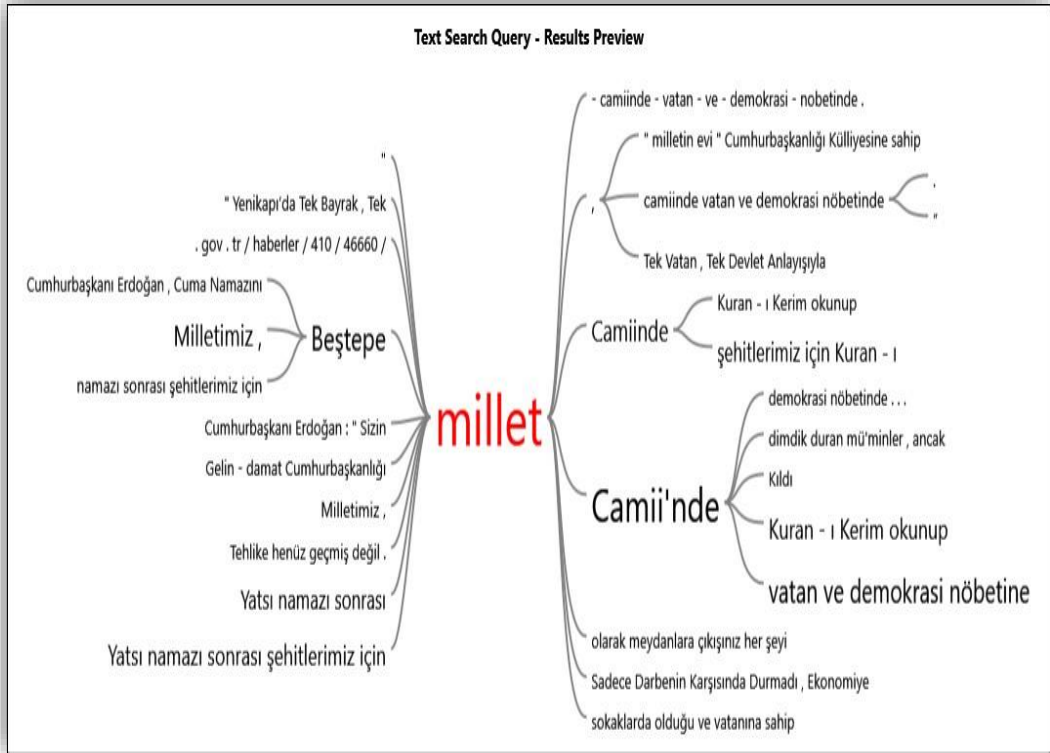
Text Search Query - Results Preview

"

" Yenikapı'da Tek Bayrak , Tek

. gov . tr / haberler / 410 / 46660 /

Cumhurbaşkanı Erdoğan , Cuma Namazını

Milletimiz ,

Beştepe

namazı sonrası şehitlerimiz için

Cumhurbaşkanı Erdoğan : " Sizin

Gelin - damat Cumhurbaşkanlığı

Milletimiz ,

Tehlike henüz geçmiş değil .

Yatsı namazı sonrası

Yatsı namazı sonrası şehitlerimiz için

millet

- camiinde - vatan - ve - demokrasi - nobetinde .

,

" milletin evi " Cumhurbaşkanlığı Külliyesine sahip

camiinde vatan ve demokrasi nöbetinde

.

"

Tek Vatan , Tek Devlet Anlayışıyla

Camiinde

Kuran - ı Kerim okunup

şehitlerimiz için Kuran - ı

demokrasi nöbetinde . . .

dimdik duran mü'minler , ancak

Kıldı

Camii'nde

Kuran - ı Kerim okunup

vatan ve demokrasi nöbetine

olarak meydanlara çıkışınız her şeyi

Sadece Darbenin Karşısında Durmadı , Ekonomiye

sokaklarda olduğu ve vatanına sahip